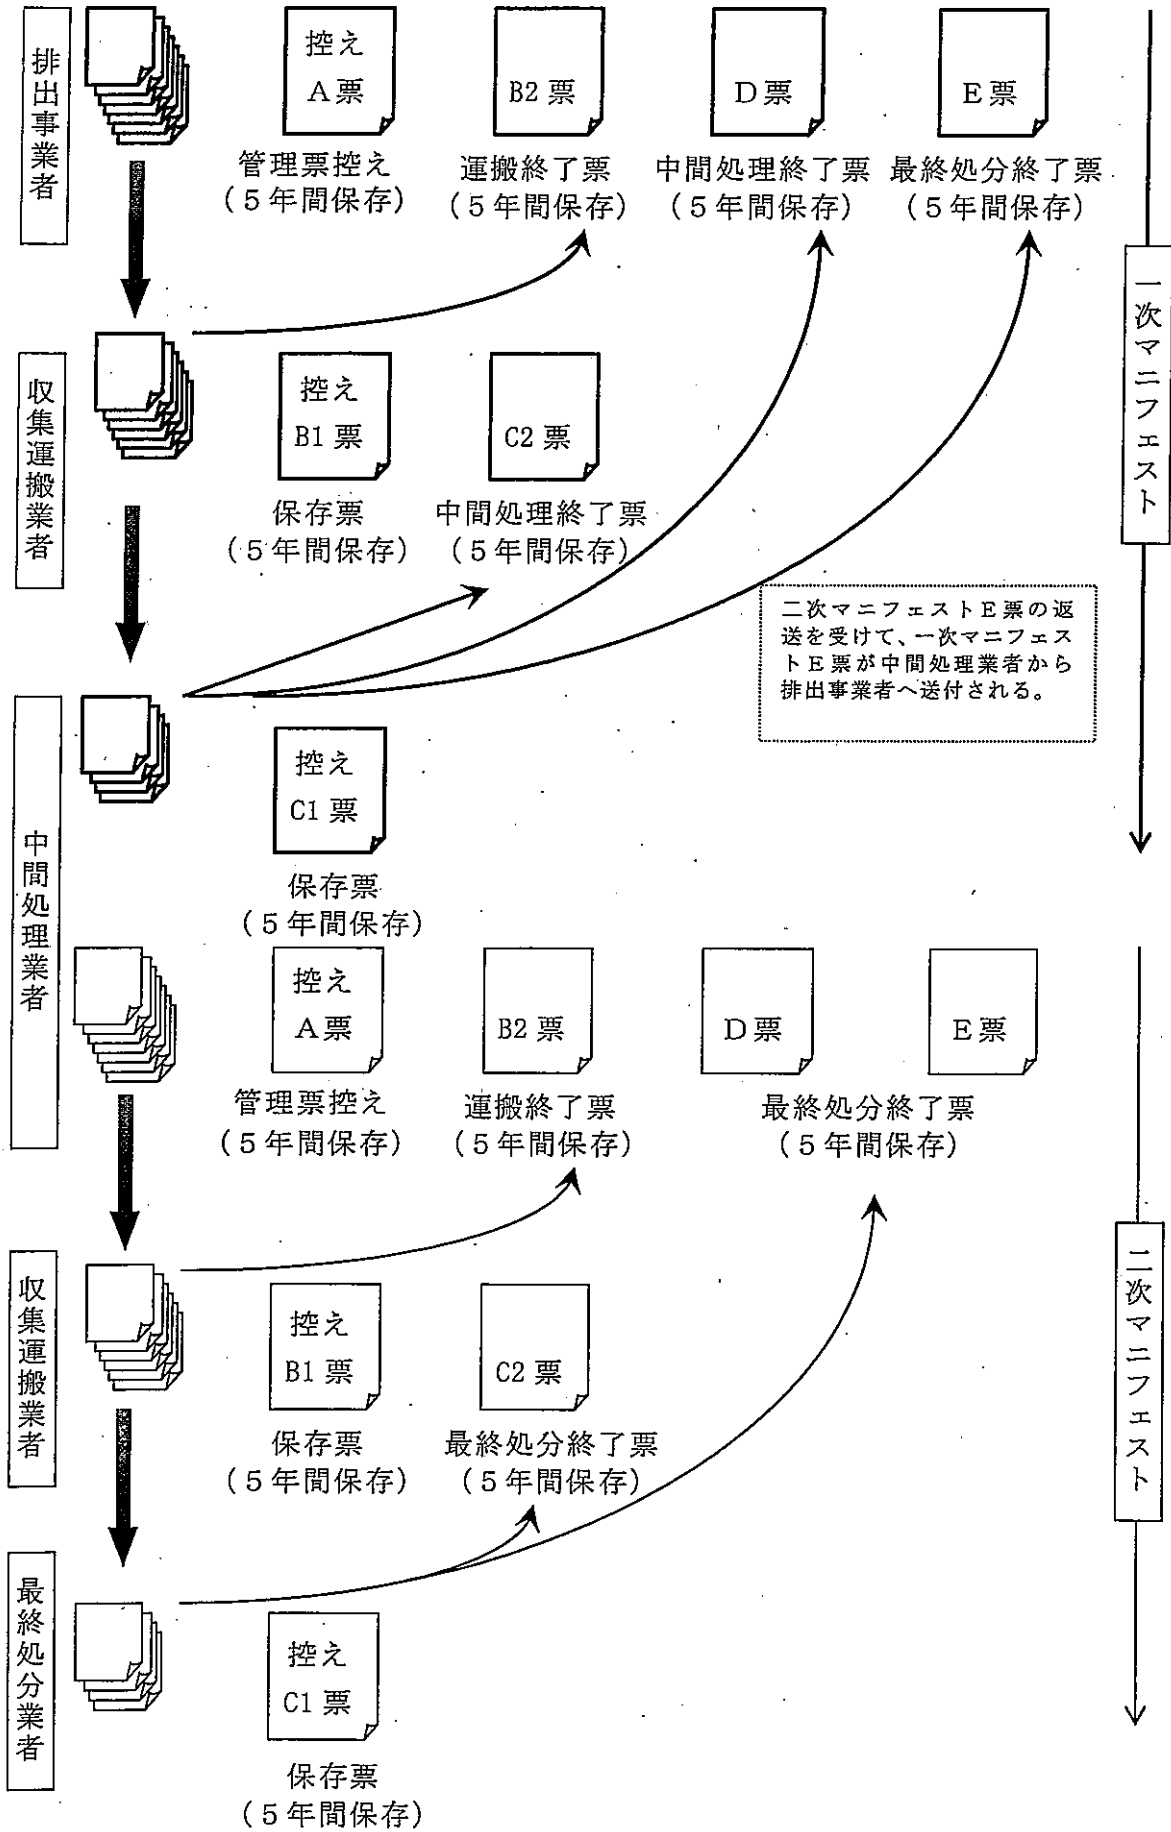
排出事業者

控え
A票
管理票控え
（５年間保存）

B2票
運搬終了票
（５年間保存）

D票
中間処理終了票
（５年間保存）

E票
最終処分終了票
（５年間保存）

一次マニフェスト

収集運搬業者

控え
B1票
保存票
（５年間保存）

C2票
中間処理終了票
（５年間保存）

二次マニフェストＥ票の返送を受けて、一次マニフェストＥ票が中間処理業者から排出事業者へ送付される。

中間処理業者

控え
C1票
保存票
（５年間保存）

控え
A票
管理票控え
（５年間保存）

B2票
運搬終了票
（５年間保存）

D票

E票
最終処分終了票
（５年間保存）

二次マニフェスト

収集運搬業者

控え
B1票
保存票
（５年間保存）

C2票
最終処分終了票
（５年間保存）

最終処分業者

控え
C1票
保存票
（５年間保存）